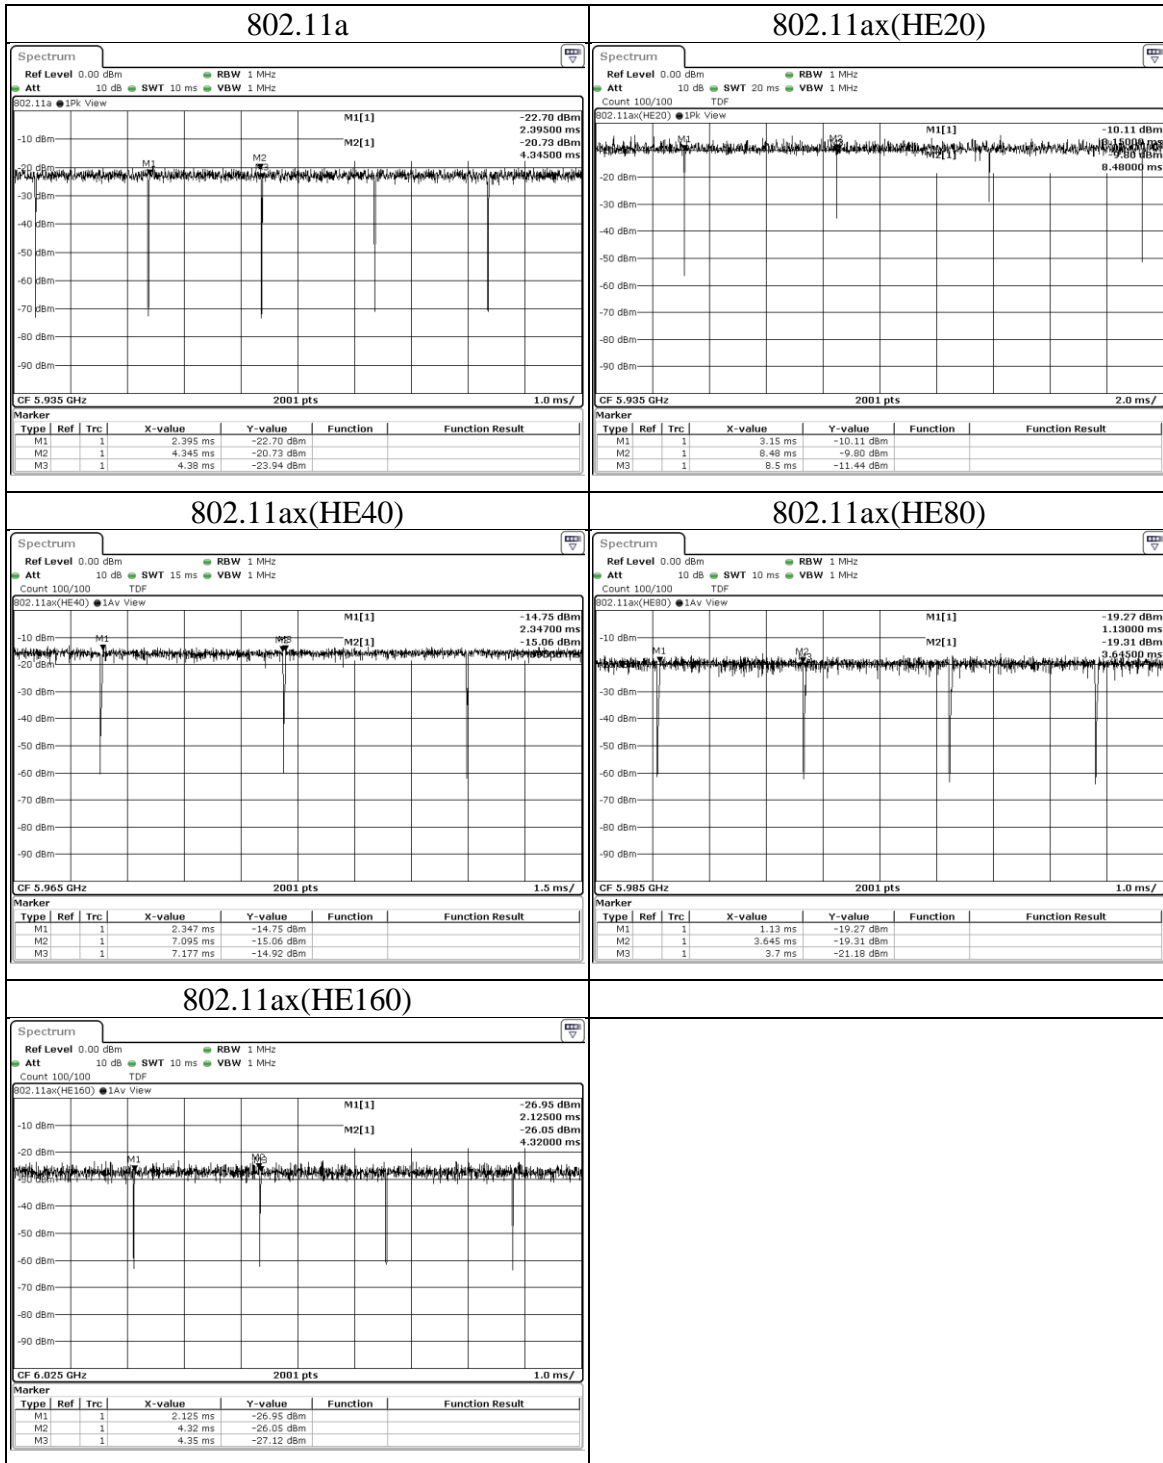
| 802.11a | 802.11ax(HE20) |
|---|---|
| Spectrum<br>Ref Level 0.00 dBm RBW 1 MHz<br>Att 10 dB SWT 10 ms VBW 1 MHz<br>802.11a 1Pk View<br>M1[1] -22.70 dBm 2.39500 ms<br>M2[1] -20.73 dBm 4.34500 ms<br>-10 dBm -20 dBm -30 dBm -40 dBm -50 dBm -60 dBm -70 dBm -80 dBm -90 dBm<br>M1 M2<br>CF 5.935 GHz 2001 pts 1.0 ms/<br>Marker | Spectrum<br>Ref Level 0.00 dBm RBW 1 MHz<br>Att 10 dB SWT 20 ms VBW 1 MHz<br>Count 100/100 TDF<br>802.11ax(HE20) 1Pk View<br>M1[1] -10.11 dBm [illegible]<br>M2[1] -9.80 dBm 8.48000 ms<br>-20 dBm -30 dBm -40 dBm -50 dBm -60 dBm -70 dBm -80 dBm -90 dBm<br>M1 M2<br>CF 5.935 GHz 2001 pts 2.0 ms/<br>Marker |

| Type | Ref | Trc | X-value | Y-value | Function | Function Result |
|---|---|---|---|---|---|---|
| M1 | | 1 | 2.395 ms | -22.70 dBm | | |
| M2 | | 1 | 4.345 ms | -20.73 dBm | | |
| M3 | | 1 | 4.38 ms | -23.94 dBm | | |

| Type | Ref | Trc | X-value | Y-value | Function | Function Result |
|---|---|---|---|---|---|---|
| M1 | | 1 | 3.15 ms | -10.11 dBm | | |
| M2 | | 1 | 8.48 ms | -9.80 dBm | | |
| M3 | | 1 | 8.5 ms | -11.44 dBm | | |

802.11ax(HE40)

Spectrum
Ref Level 0.00 dBm RBW 1 MHz
Att 10 dB SWT 15 ms VBW 1 MHz
Count 100/100 TDF
802.11ax(HE40) 1Av View
M1[1] -14.75 dBm 2.34700 ms
M2[1] -15.06 dBm
-10 dBm -20 dBm -30 dBm -40 dBm -50 dBm -60 dBm -70 dBm -80 dBm -90 dBm
M1 M3
CF 5.965 GHz 2001 pts 1.5 ms/
Marker

| Type | Ref | Trc | X-value | Y-value | Function | Function Result |
|---|---|---|---|---|---|---|
| M1 | | 1 | 2.347 ms | -14.75 dBm | | |
| M2 | | 1 | 7.095 ms | -15.06 dBm | | |
| M3 | | 1 | 7.177 ms | -14.92 dBm | | |

802.11ax(HE80)

Spectrum
Ref Level 0.00 dBm RBW 1 MHz
Att 10 dB SWT 10 ms VBW 1 MHz
Count 100/100 TDF
802.11ax(HE80) 1Av View
M1[1] -19.27 dBm 1.13000 ms
M2[1] -19.31 dBm 3.64500 ms
-10 dBm -30 dBm -40 dBm -50 dBm -60 dBm -70 dBm -80 dBm -90 dBm
M1 M2
CF 5.985 GHz 2001 pts 1.0 ms/
Marker

| Type | Ref | Trc | X-value | Y-value | Function | Function Result |
|---|---|---|---|---|---|---|
| M1 | | 1 | 1.13 ms | -19.27 dBm | | |
| M2 | | 1 | 3.645 ms | -19.31 dBm | | |
| M3 | | 1 | 3.7 ms | -21.18 dBm | | |

802.11ax(HE160)

Spectrum
Ref Level 0.00 dBm RBW 1 MHz
Att 10 dB SWT 10 ms VBW 1 MHz
Count 100/100 TDF
802.11ax(HE160) 1Av View
M1[1] -26.95 dBm 2.12500 ms
M2[1] -26.05 dBm 4.32000 ms
-10 dBm -20 dBm -40 dBm -50 dBm -60 dBm -70 dBm -80 dBm -90 dBm
M1 M3
CF 6.025 GHz 2001 pts 1.0 ms/
Marker

| Type | Ref | Trc | X-value | Y-value | Function | Function Result |
|---|---|---|---|---|---|---|
| M1 | | 1 | 2.125 ms | -26.95 dBm | | |
| M2 | | 1 | 4.32 ms | -26.05 dBm | | |
| M3 | | 1 | 4.35 ms | -27.12 dBm | | |